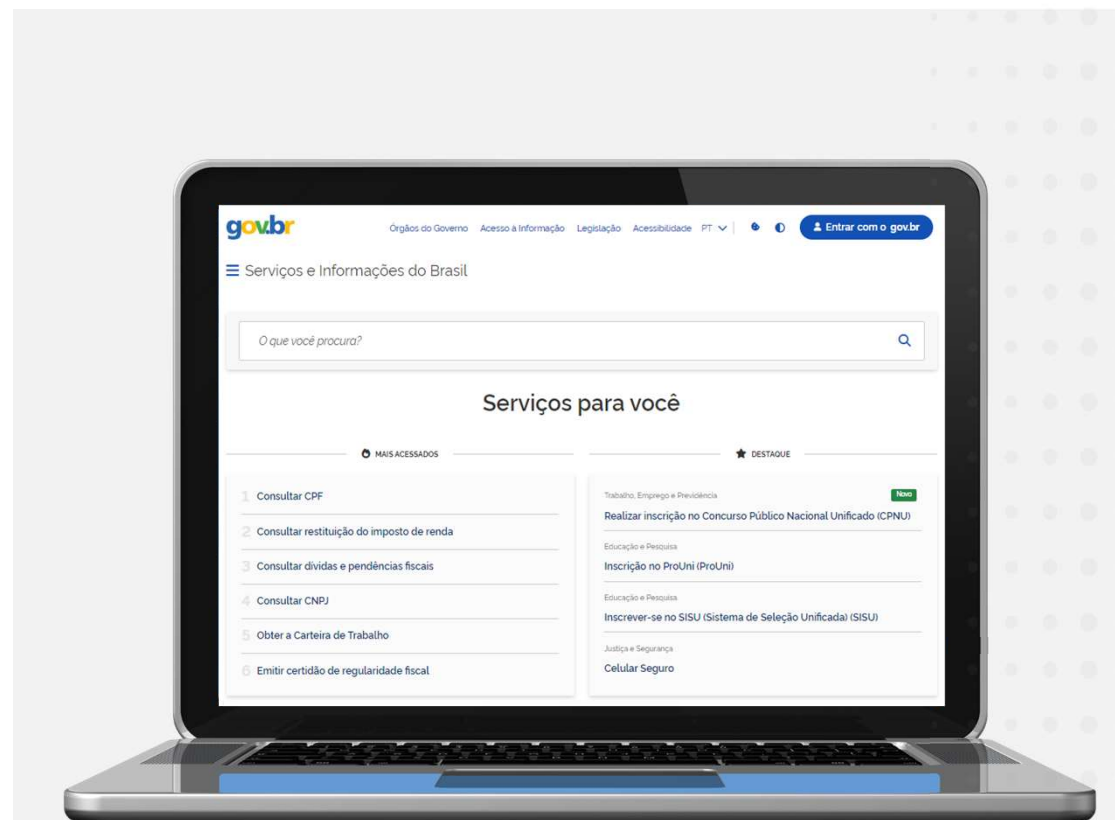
gov.br

Órgãos do Governo Acesso à Informação Legislação Acessibilidade PT

Entrar com o gov.br

Serviços e Informações do Brasil

O que você procura?

Serviços para você

MAIS ACESSADOS

1 Consultar CPF

2 Consultar restituição do imposto de renda

3 Consultar dívidas e pendências fiscais

4 Consultar CNPJ

5 Obter a Carteira de Trabalho

6 Emitir certidão de regularidade fiscal

DESTAQUE

Trabalho, Emprego e Previdência

Novo

Realizar inscrição no Concurso Público Nacional Unificado (CPNU)

Educação e Pesquisa

Inscrição no ProUni (ProUni)

Educação e Pesquisa

Inscrever-se no SISU (Sistema de Seleção Unificada) (SISU)

Justiça e Segurança

Celular Seguro